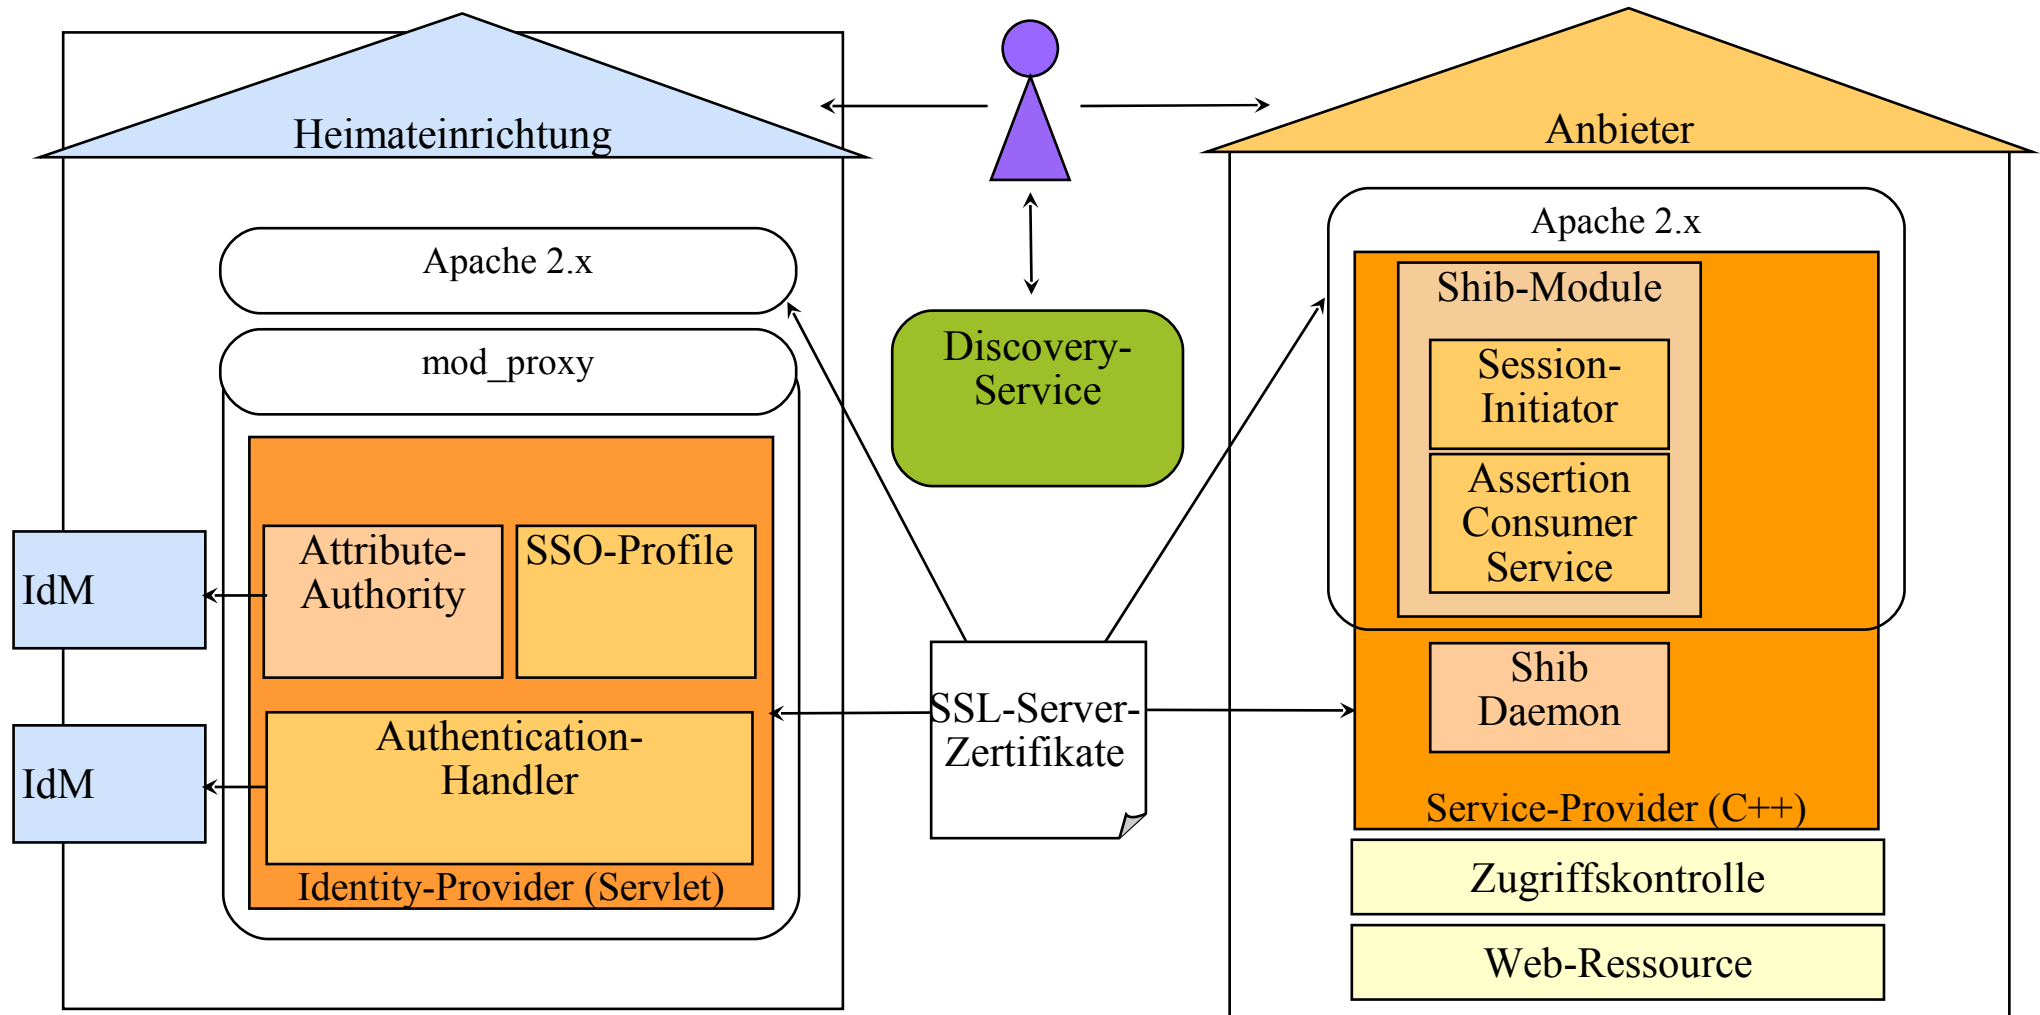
Heimateinrichtung

Apache 2.x

mod_proxy

Attribute-Authority

SSO-Profile

Authentication-Handler

Identity-Provider (Servlet)

IdM

IdM

Discovery-Service

SSL-Server-Zertifikate

Anbieter

Apache 2.x

Shib-Module

Session-Initiator

Assertion Consumer Service

Shib Daemon

Service-Provider (C++)

Zugriffskontrolle

Web-Ressource